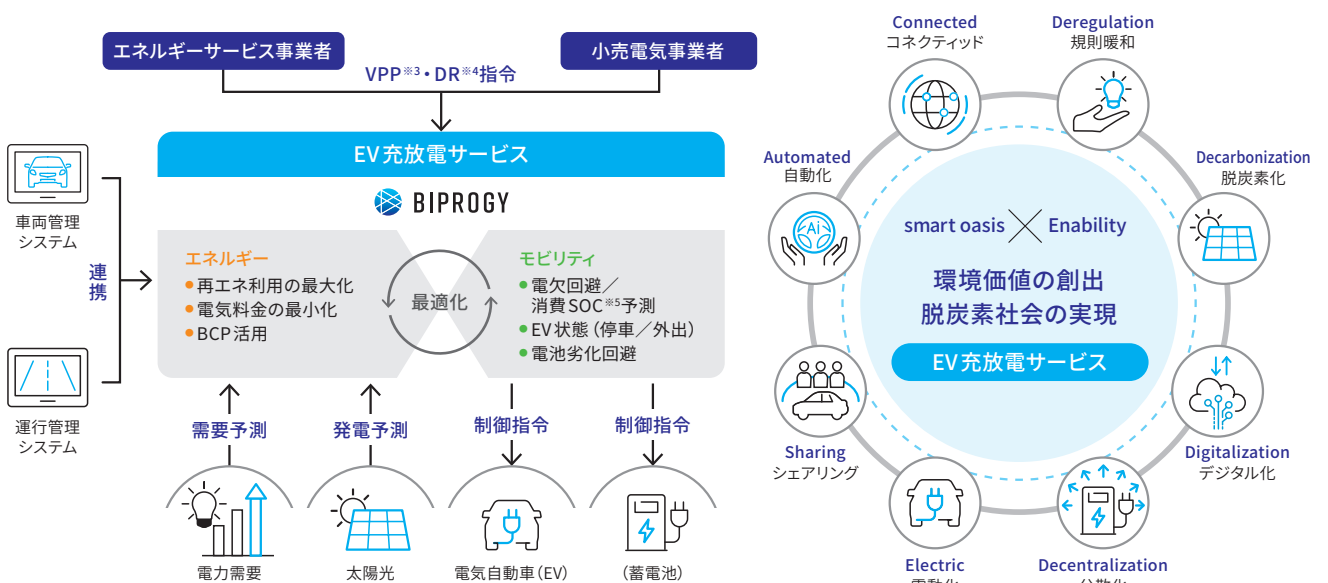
エネルギーサービス事業者

小売電気事業者

VPP※3・DR※4指令

EV充放電サービス

BIPROGY

車両管理システム

連携

運行管理システム

エネルギー
● 再エネ利用の最大化
● 電気料金の最小化
● BCP活用

最適化

モビリティ
● 電欠回避／消費SOC※5予測
● EV状態（停車／外出）
● 電池劣化回避

需要予測

発電予測

制御指令

制御指令

電力需要

太陽光

電気自動車（EV）

（蓄電池）

Connected
コネクティッド

Deregulation
規制暖和

Automated
自動化

Decarbonization
脱炭素化

smart oasis Enability

環境価値の創出
脱炭素社会の実現

EV充放電サービス

Sharing
シェアリング

Digitalization
デジタル化

Electric
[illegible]

Decentralization
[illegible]